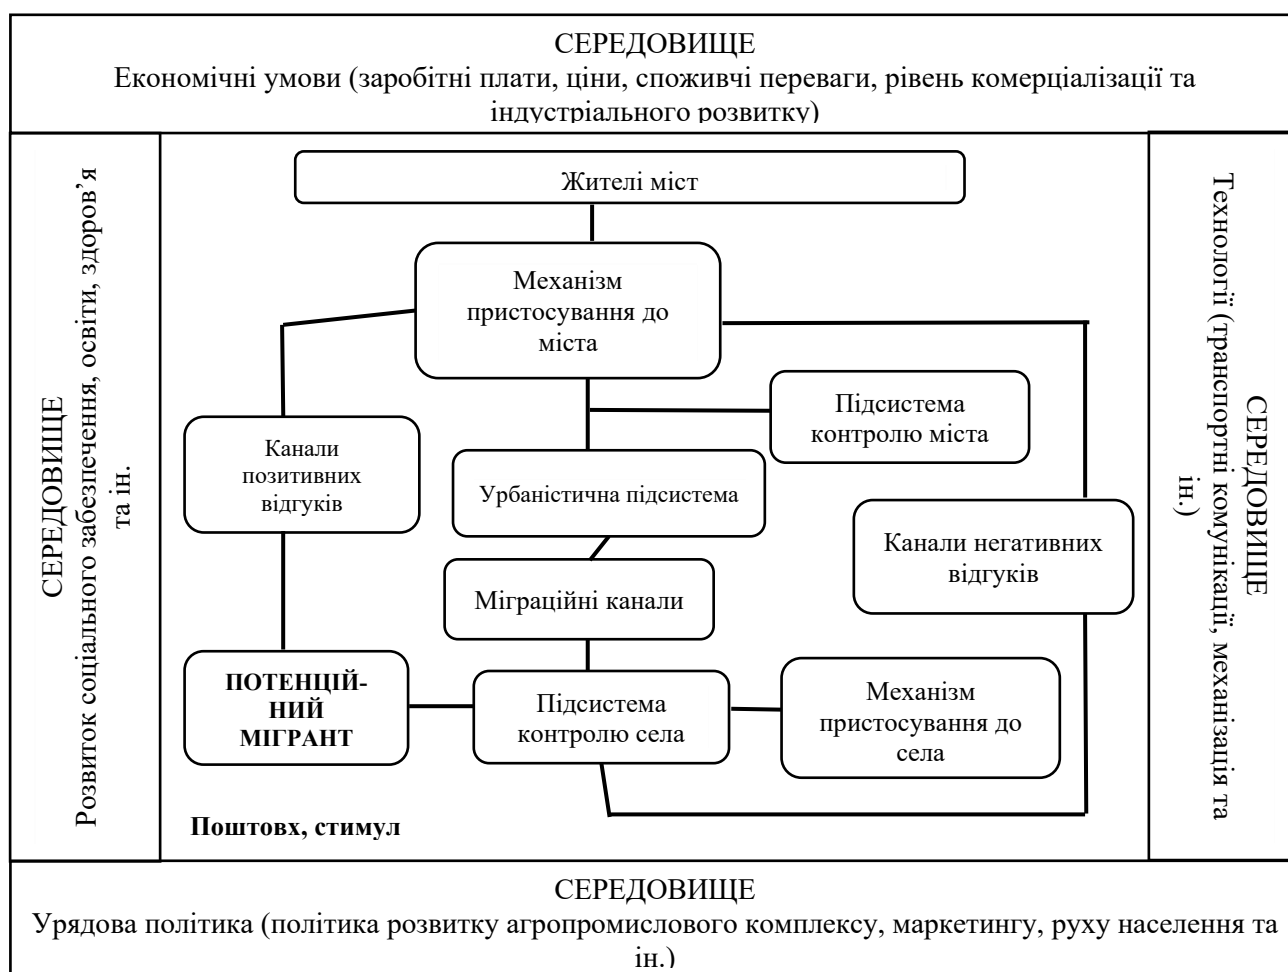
СЕРЕДОВИЩЕ
Економічні умови (заробітні плати, ціни, споживчі переваги, рівень комерціалізації та індустріального розвитку)

СЕРЕДОВИЩЕ
Розвиток соціального забезпечення, освіти, здоров'я та ін.

Жителі міст

Механізм пристосування до міста

Підсистема контролю міста

Канали позитивних відгуків

Урбаністична підсистема

Канали негативних відгуків

Міграційні канали

ПОТЕНЦІЙНИЙ МІГРАНТ

Підсистема контролю села

Механізм пристосування до села

Поштовх, стимул

СЕРЕДОВИЩЕ
Технології (транспортні комунікації, механізація та ін.)

СЕРЕДОВИЩЕ
Урядова політика (політика розвитку агропромислового комплексу, маркетингу, руху населення та ін.)